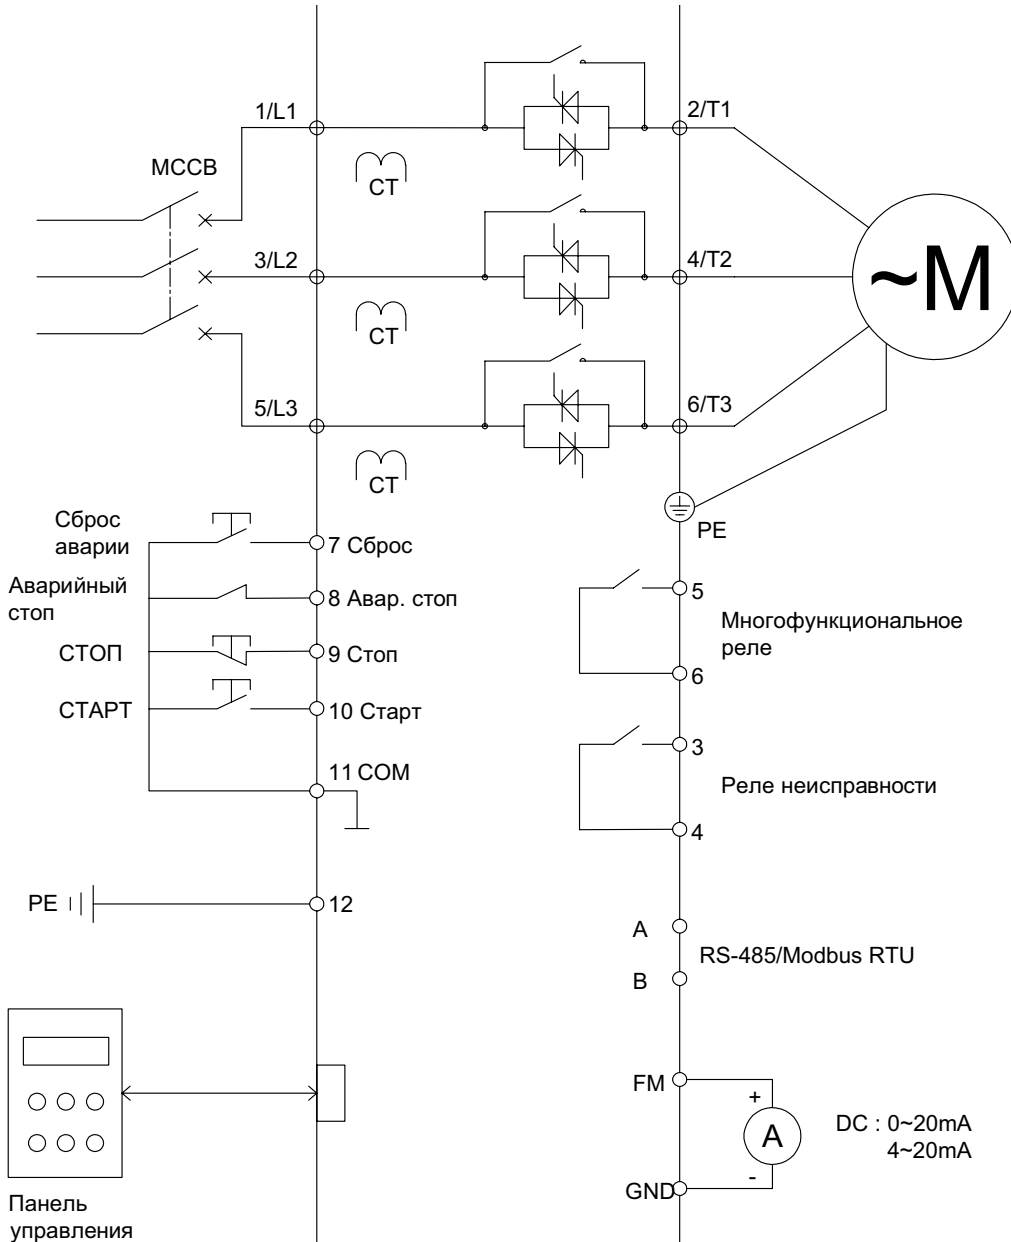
1/L1
2/T1
MCCB
CT
3/L2
4/T2
~M
CT
5/L3
6/T3
CT
PE
Сброс аварии
7 Сброс
Аварийный стоп
8 Авар. стоп
5
Многофункциональное реле
СТОП
9 Стоп
6
СТАРТ
10 Старт
3
11 COM
Реле неисправности
4
PE
12
A
RS-485/Modbus RTU
B
FM
+
A
DC : 0~20mA
4~20mA
-
GND
Панель управления